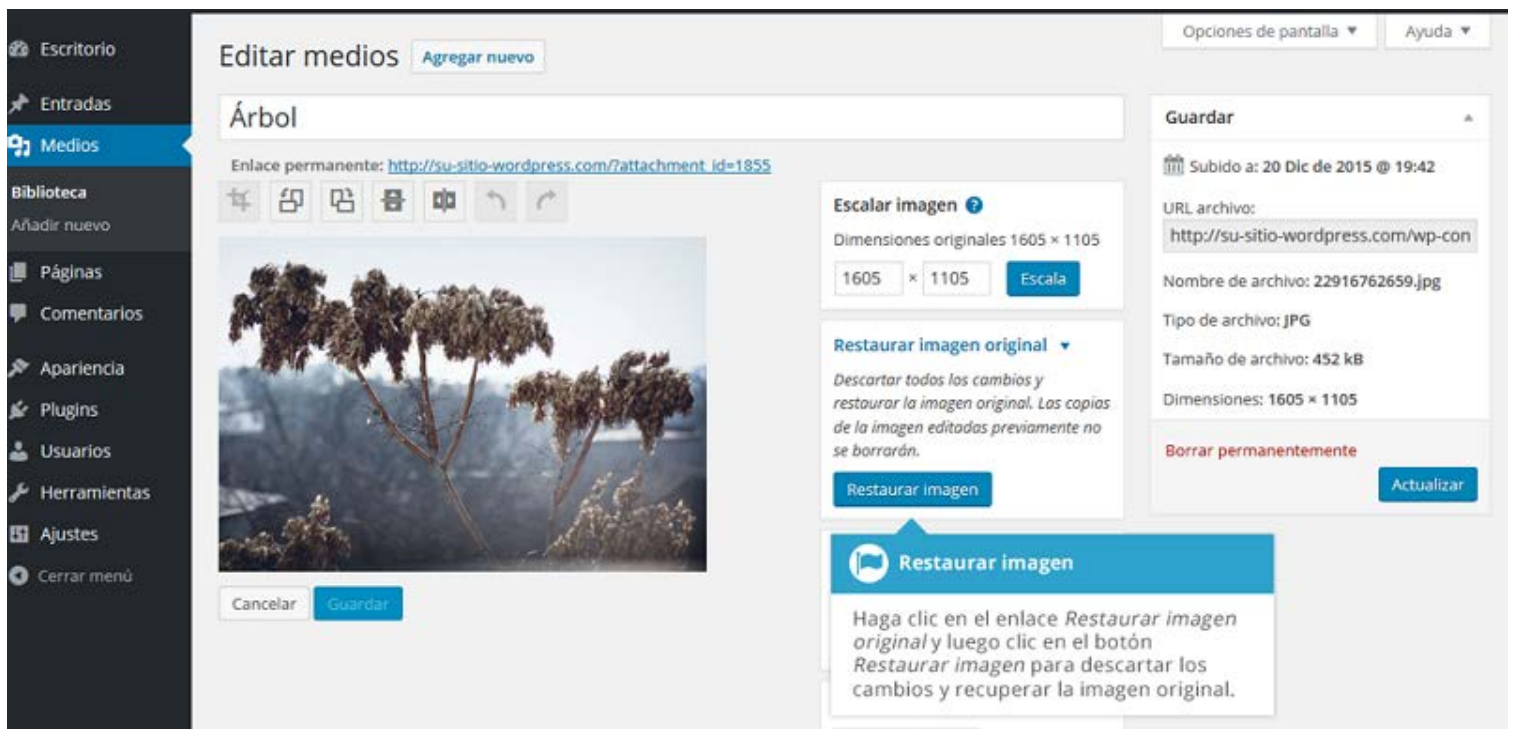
Escritorio
Entradas
Medios
Biblioteca
Añadir nuevo
Páginas
Comentarios
Apariencia
Plugins
Usuarios
Herramientas
Ajustes
Cerrar menú

Opciones de pantalla ▼
Ayuda ▼

Editar medios Agregar nuevo

Árbol

Enlace permanente: http://su-sitio-wordpress.com/?attachment_id=1855

Escalar imagen
Dimensiones originales 1605 × 1105
1605 × 1105 Escala

Restaurar imagen original ▼
Descartar todos los cambios y restaurar la imagen original. Las copias de la imagen editadas previamente no se borrarán.
Restaurar imagen

Cancelar Guardar

Restaurar imagen
Haga clic en el enlace Restaurar imagen original y luego clic en el botón Restaurar imagen para descartar los cambios y recuperar la imagen original.

Guardar
Subido a: 20 Dic de 2015 @ 19:42
URL archivo:
http://su-sitio-wordpress.com/wp-con
Nombre de archivo: 22916762659.jpg
Tipo de archivo: JPG
Tamaño de archivo: 452 kB
Dimensiones: 1605 × 1105
Borrar permanentemente
Actualizar